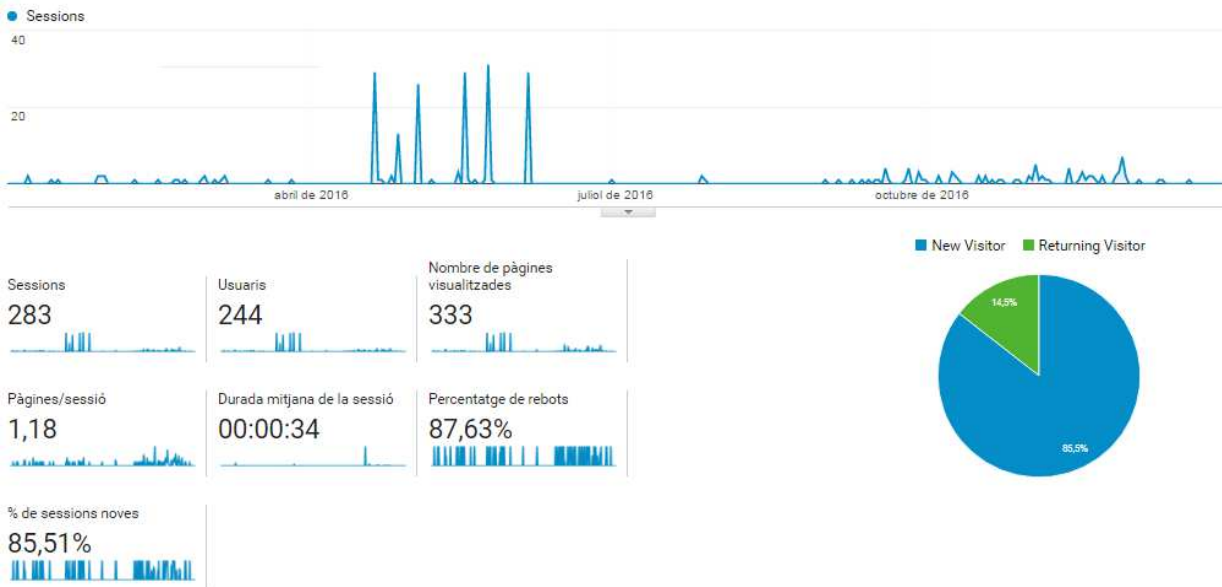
Sessions

40

20

abril de 2016
juliol de 2016
octubre de 2016

New Visitor
Returning Visitor

Sessions
283

Usuaris
244

Nombre de pàgines visualitzades
333

Pàgines/sessió
1,18

Durada mitjana de la sessió
00:00:34

Percentatge de rebots
87,63%

% de sessions noves
85,51%

14,5%
85,5%